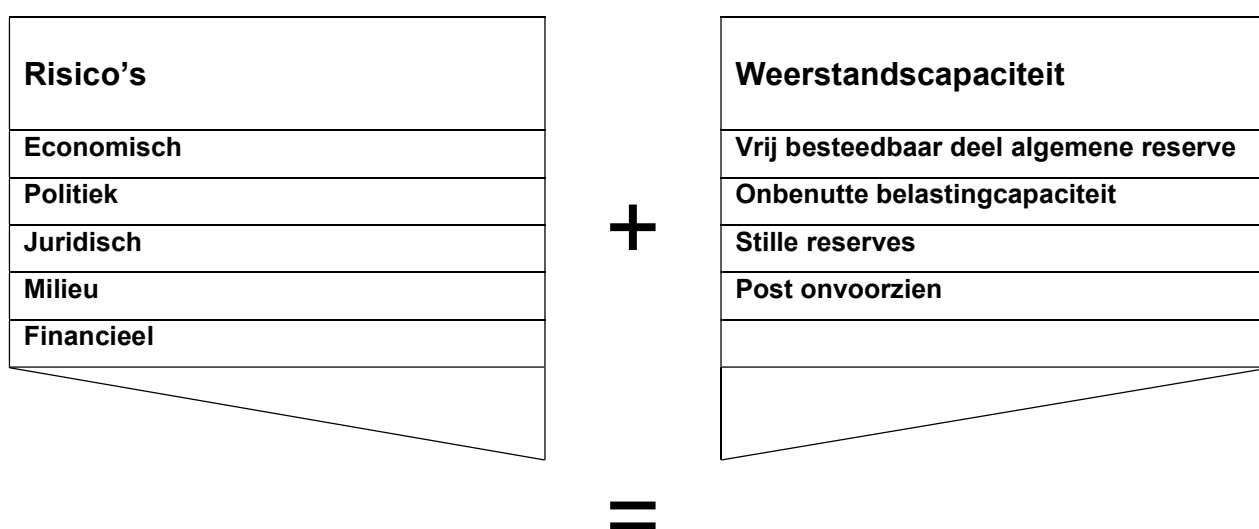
| Risico's |
|---|
| Economisch |
| Politiek |
| Juridisch |
| Milieu |
| Financieel |

+

| Weerstandscapaciteit |
|---|
| Vrij besteedbaar deel algemene reserve |
| Onbenutte belastingcapaciteit |
| Stille reserves |
| Post onvoorzien |
| |

=